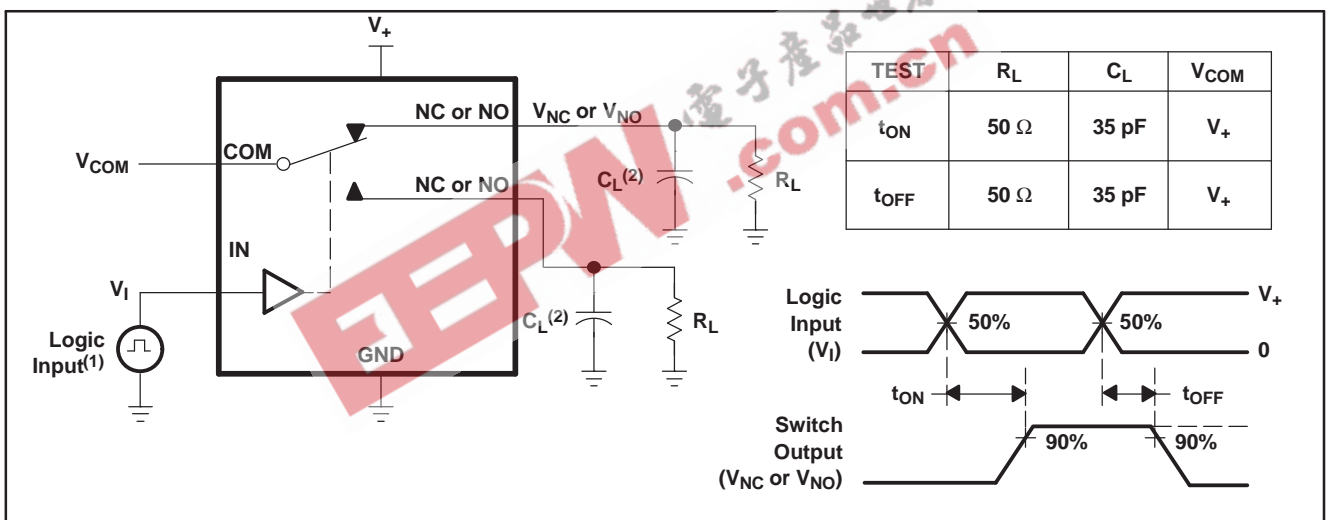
$V_+$

NC or NO $V_{NC}$ or $V_{NO}$

$V_{COM}$ COM

NC or NO

$C_L^{(2)}$

$R_L$

IN

$V_I$

Logic Input$^{(1)}$

$C_L^{(2)}$

$R_L$

GND

电子产品世界 .com.cn EEPW

| TEST | $R_L$ | $C_L$ | $V_{COM}$ |
|---|---|---|---|
| $t_{ON}$ | 50 Ω | 35 pF | $V_+$ |
| $t_{OFF}$ | 50 Ω | 35 pF | $V_+$ |

Logic Input ($V_I$)

50%

50%

$V_+$

0

$t_{ON}$

$t_{OFF}$

Switch Output ($V_{NC}$ or $V_{NO}$)

90%

90%